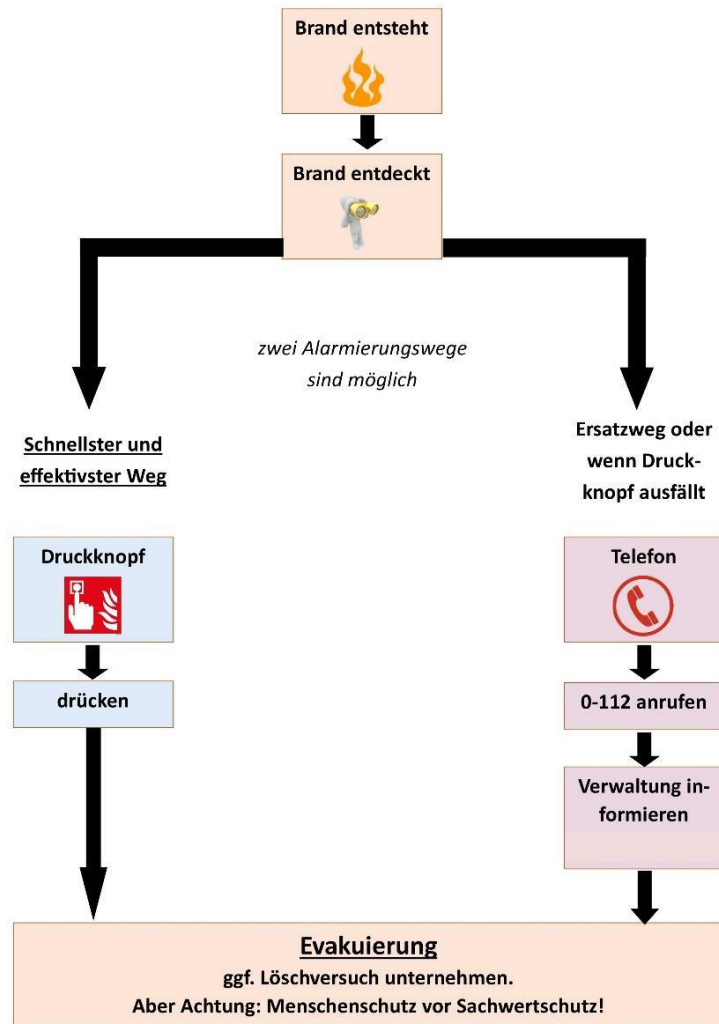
Brand entsteht

Brand entdeckt

zwei Alarmierungswege sind möglich

Schnellster und effektivster Weg

Druckknopf

drücken

Ersatzweg oder wenn Druckknopf ausfällt

Telefon

0-112 anrufen

Verwaltung informieren

Evakuierung
ggf. Löschversuch unternehmen.
Aber Achtung: Menschenschutz vor Sachwertschutz!